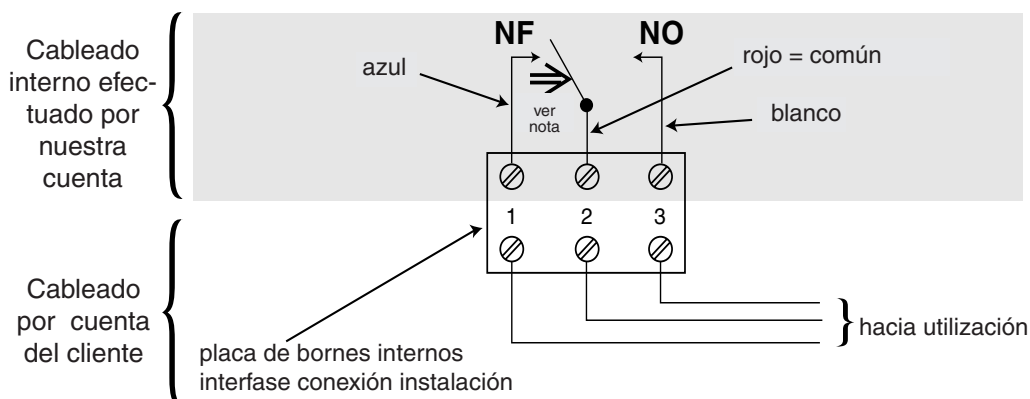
Cableado interno efectuado por nuestra cuenta

NF

NO

azul

rojo = común

ver nota

blanco

1 2 3

Cableado por cuenta del cliente

hacia utilización

placa de bornes internos
interfase conexión instalación